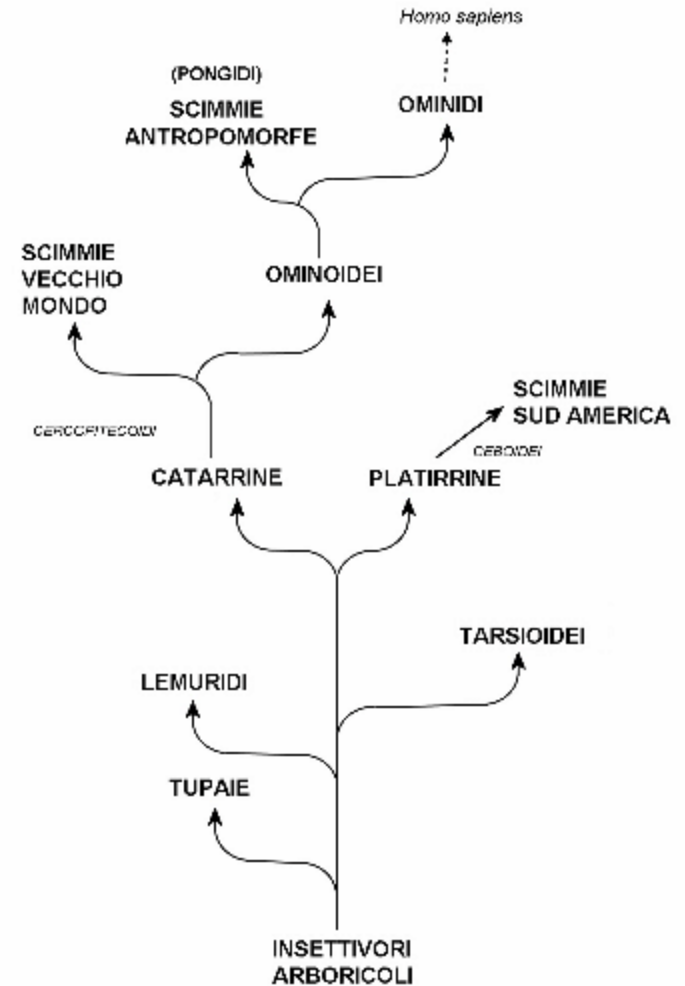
Homo sapiens

(PONGIDI)
SCIMMIE
ANTROPOMORFE

OMINIDI

SCIMMIE
VECCHIO
MONDO

OMINOIDEI

SCIMMIE
SUD AMERICA

CERCOPITECOIDI

CEBOIDEI

CATARRINE

PLATIRRINE

TARSIOIDEI

LEMURIDI

TUPAIE

INSETTIVORI
ARBORICOLI